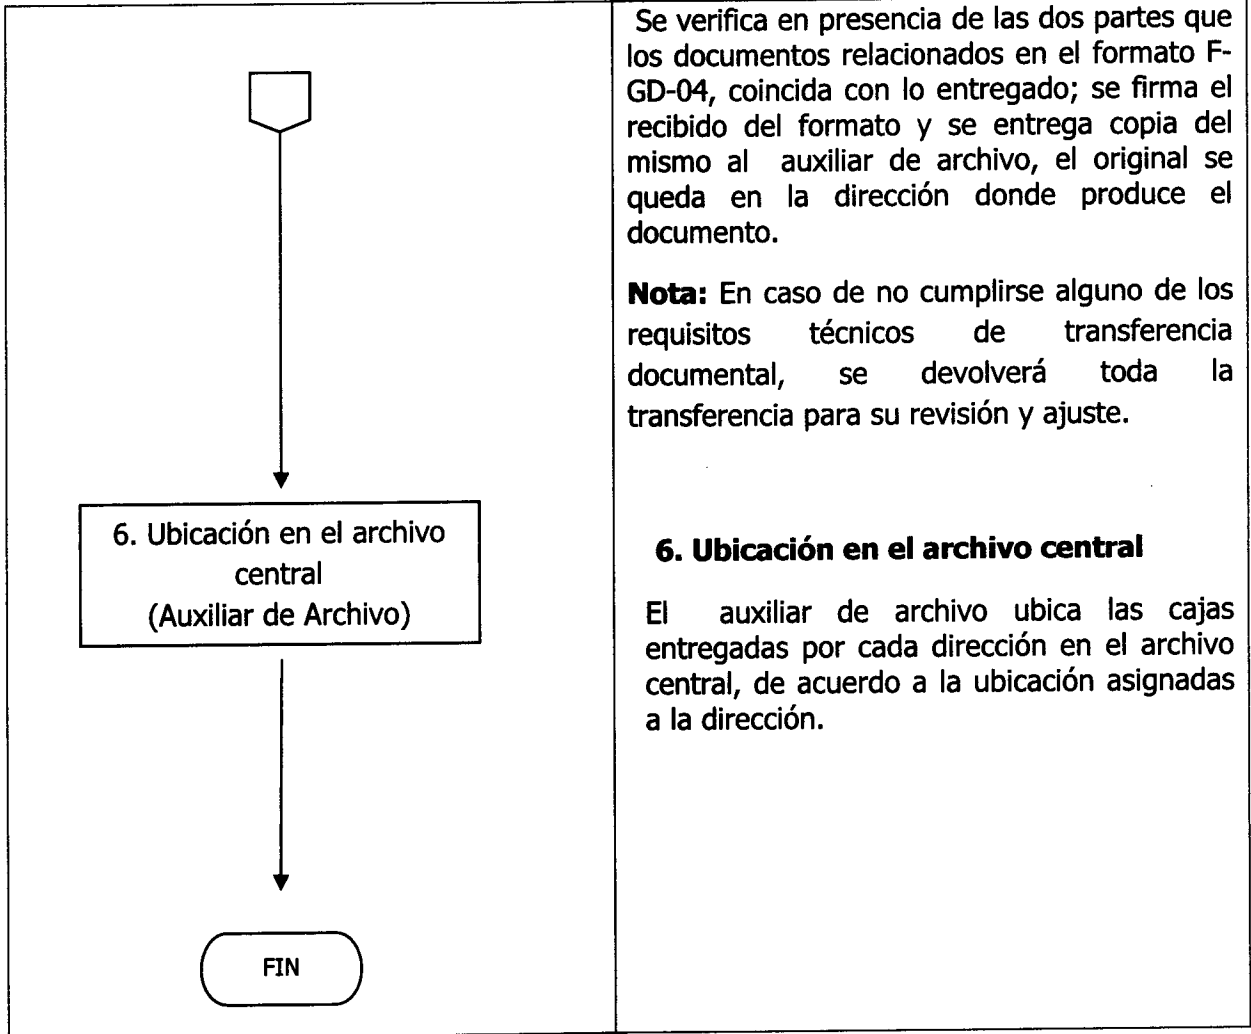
6. Ubicación en el archivo central
(Auxiliar de Archivo)

FIN

Se verifica en presencia de las dos partes que los documentos relacionados en el formato F-GD-04, coincida con lo entregado; se firma el recibido del formato y se entrega copia del mismo al auxiliar de archivo, el original se queda en la dirección donde produce el documento.

**Nota:** En caso de no cumplirse alguno de los requisitos técnicos de transferencia documental, se devolverá toda la transferencia para su revisión y ajuste.

**6. Ubicación en el archivo central**

El auxiliar de archivo ubica las cajas entregadas por cada dirección en el archivo central, de acuerdo a la ubicación asignadas a la dirección.